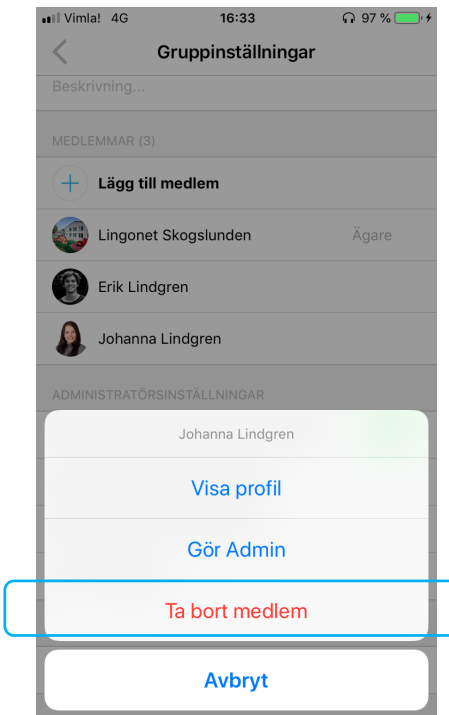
Vimla! 4G 16:33 97 %

Gruppinställningar

Beskrivning...

MEDLEMMAR (3)

Lägg till medlem

Lingonet Skogslunden Ägare

Erik Lindgren

Johanna Lindgren

ADMINISTRATÖRSINSTÄLLNINGAR

Johanna Lindgren

Visa profil

Gör Admin

Ta bort medlem

Avbryt